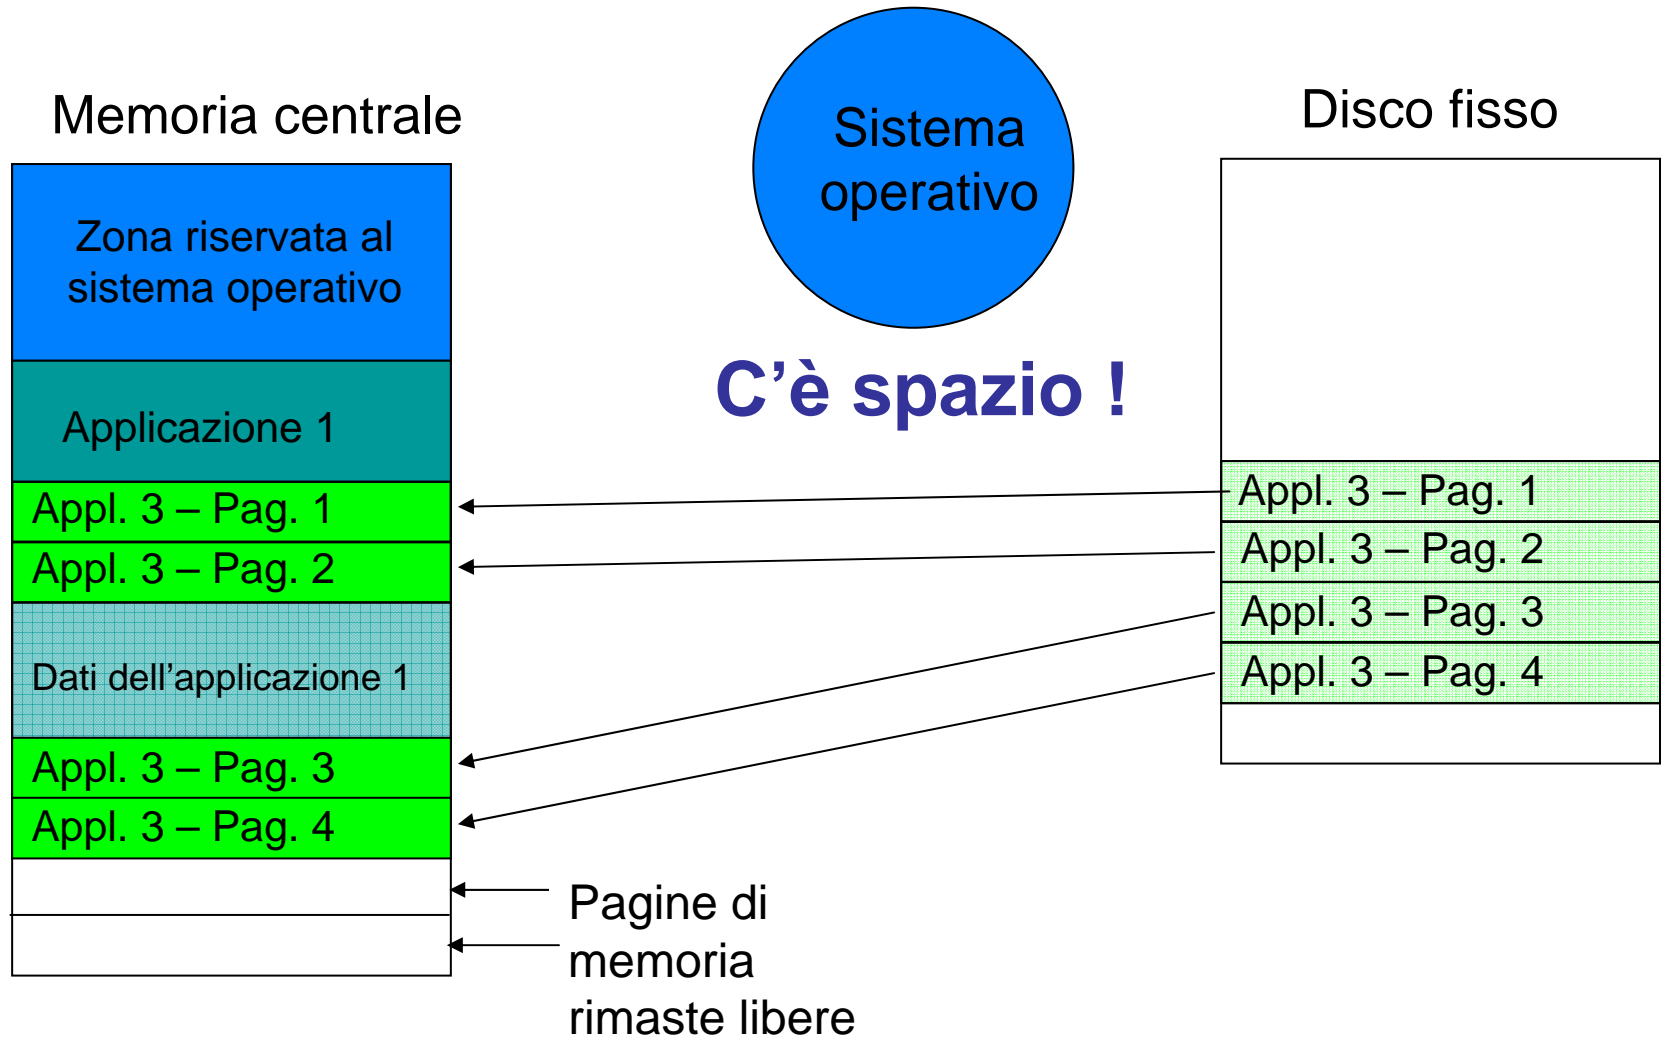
Memoria centrale

Sistema operativo

Disco fisso

Zona riservata al sistema operativo

Applicazione 1

Appl. 3 – Pag. 1

Appl. 3 – Pag. 2

Dati dell'applicazione 1

Appl. 3 – Pag. 3

Appl. 3 – Pag. 4

C'è spazio !

Appl. 3 – Pag. 1

Appl. 3 – Pag. 2

Appl. 3 – Pag. 3

Appl. 3 – Pag. 4

Pagine di memoria rimaste libere